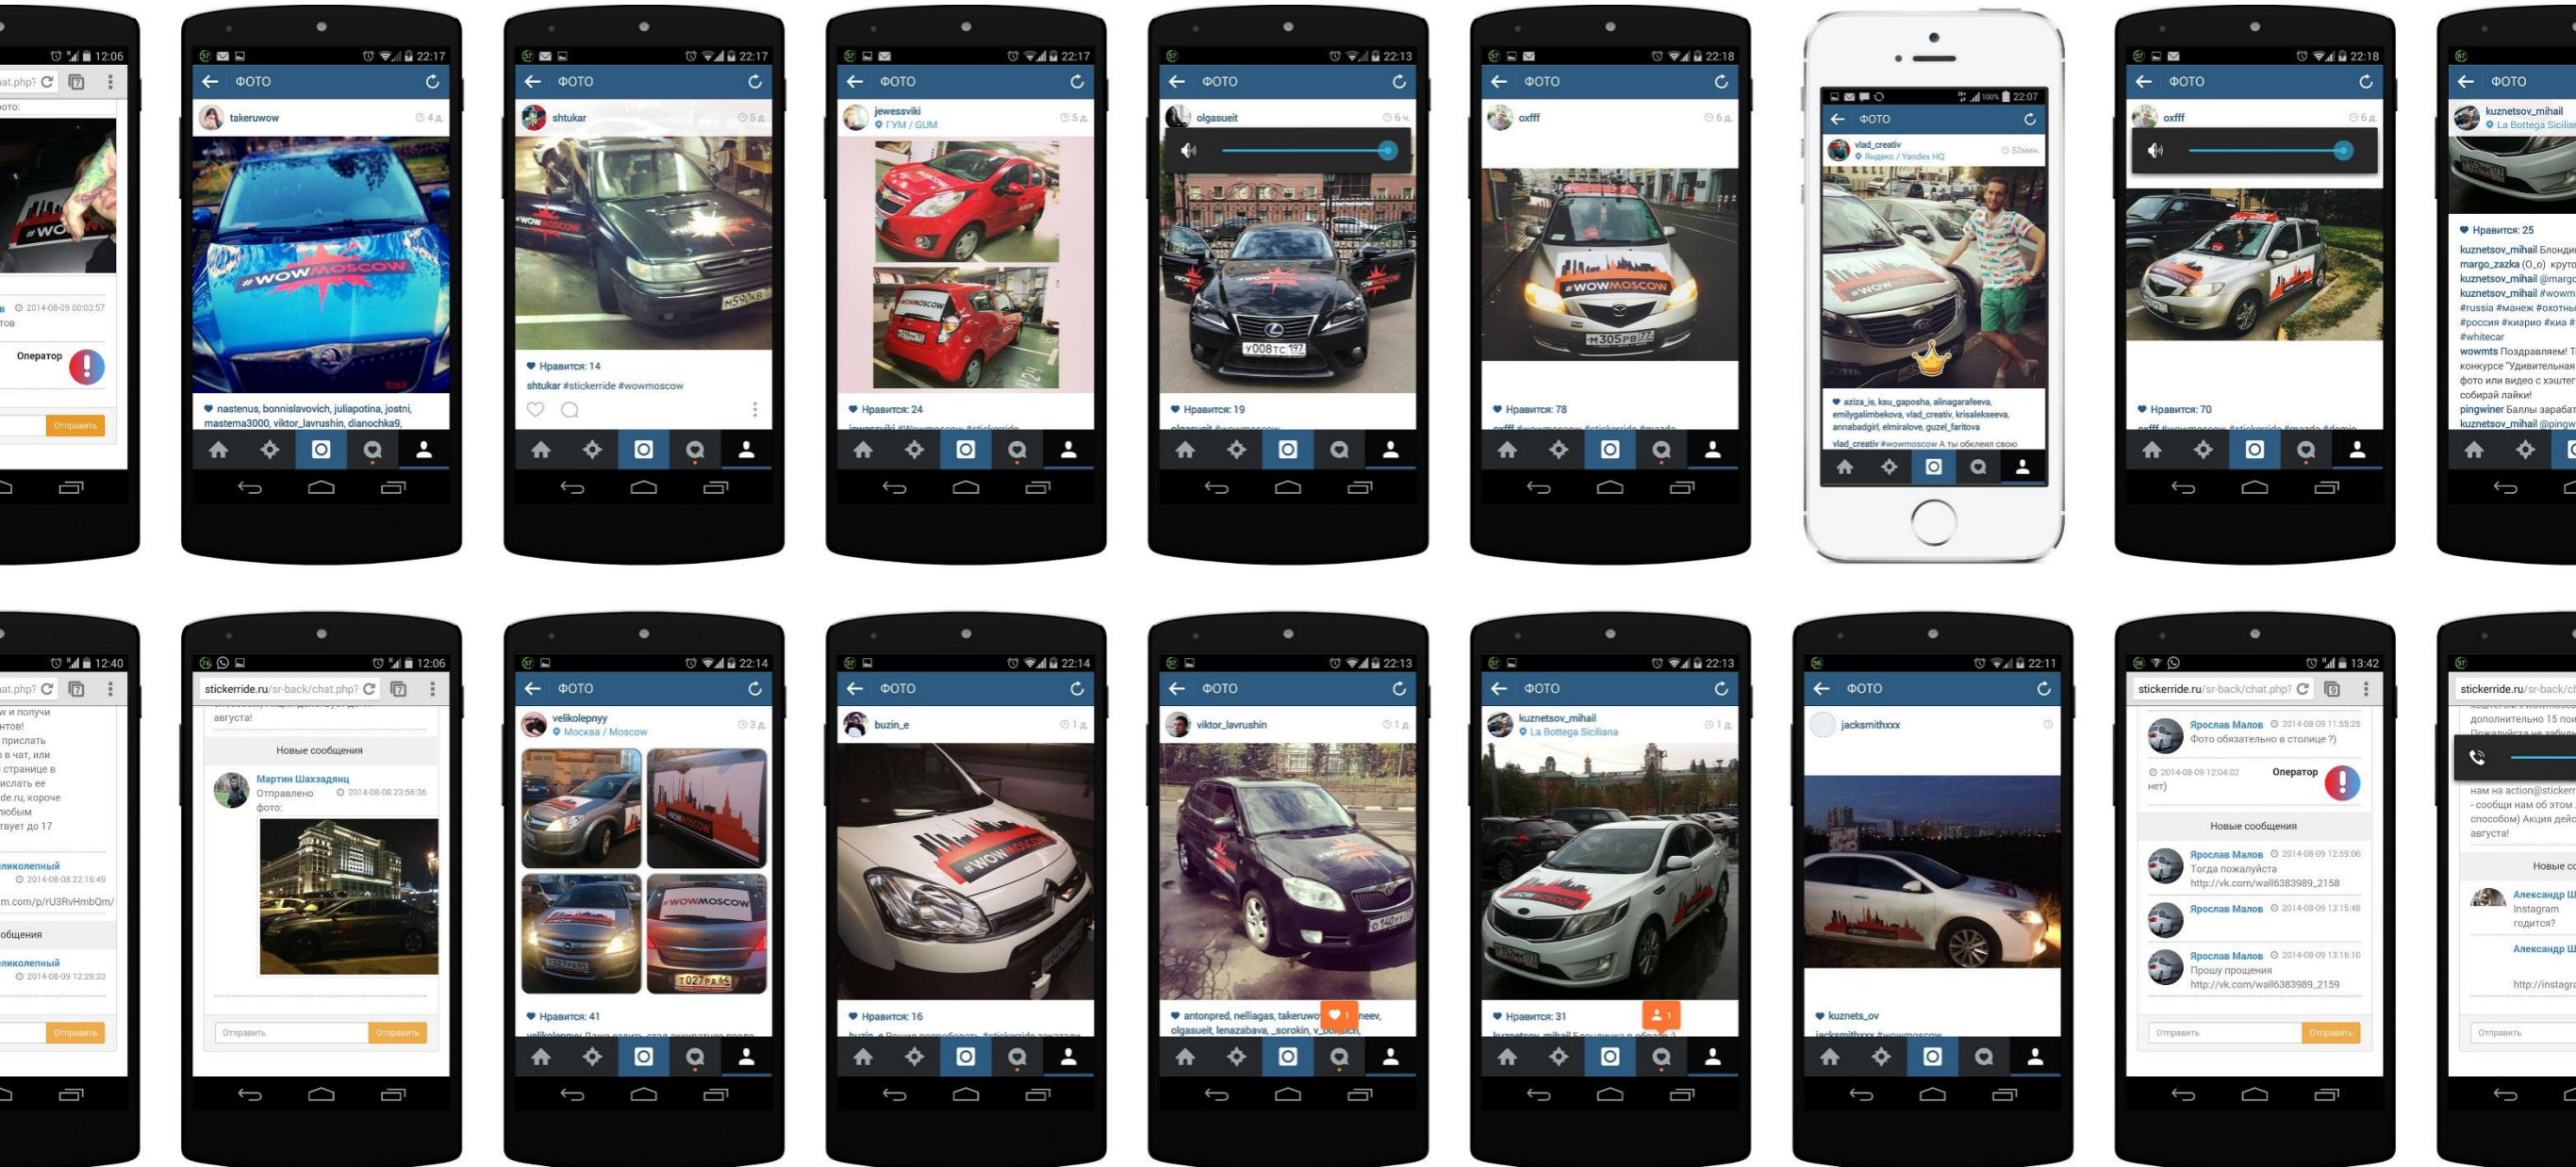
12:06
at.php?
фото:
#WO
2014-08-09 00:03:57
Оператор
Отправить

22:17
ФОТО
takeruwow
4 д.
#WOWMOSCOW
nastenus, bonnislavovich, juliapotina, jostni, mastema3000, viktor_lavrushin, dianochka9,

22:17
ФОТО
shtukar
5 д.
Нравится: 14
shtukar #stickerride #wowmoscow

22:17
ФОТО
jewessviki
ГУМ / GUM
5 д.
Нравится: 24

22:13
ФОТО
olgasueit
6 ч.
Y008TC 197
Нравится: 19

22:18
ФОТО
oxfff
6 д.
#WOWMOSCOW
M305PB 777
Нравится: 78

22:07
ФОТО
vlad_creativ
Яндекс / Yandex HQ
52мин.
aziza_is, ksu_gaposha, alinagarafeeva, emilygalimbekova, vlad_creativ, krisalekseeva, annabadgirl, elmiralove, guzel_faritova
vlad_creativ #wowmoscow А ты обклеил свою

22:18
ФОТО
oxfff
6 д.
Нравится: 70

ФОТО
kuznetsov_mihail
La Bottega Sicilia
Нравится: 25
kuznetsov_mihail Блонди
margo_zazka (O_o) круто
kuznetsov_mihail @margo
kuznetsov_mihail #wowm
#russia #манеж #охотны
#россия #киарио #киа #
#whitecar
wowmts Поздравляем! Т
конкурсе "Удивительная
фото или видео с хэштег
собирай лайки!
pingwiner Баллы зараб
kuznetsov_mihail @ping

12:40
at.php?
и получи
нтов!
прислать
в чат, или
странице в
ислать ее
de.ru, короче
юбым
твует до 17
ликолепный
2014-08-08 22:16:49
m.com/p/rU3RvHmbQm/
общения
ликолепный
2014-08-09 12:29:33
Отправить

12:06
stickerride.ru/sr-back/chat.php?
августа!
Новые сообщения
Мартин Шахзадянц
Отправлено
2014-08-08 23:56:36
фото:
Отправить
Отправить

22:14
ФОТО
velikolepnyy
Москва / Moscow
3 д.
#WOWMOSCOW
T027PA 64
Нравится: 41

22:14
ФОТО
buzin_e
1 д.
#WOWMOSCOW
Нравится: 16

22:13
ФОТО
viktor_lavrushin
1 д.
o 140 yy
antonpred, nelliagas, takeruwo neev, olgasueit, lenazabava, _sorokin, v_

22:13
ФОТО
kuznetsov_mihail
La Bottega Siciliana
1 д.
#WOWMOSCOW
Нравится: 31

22:11
ФОТО
jacksmithxxx
kuznets_ov

13:42
stickerride.ru/sr-back/chat.php?
Ярослав Малов
2014-08-09 11:55:25
Фото обязательно в столице ?)
2014-08-09 12:04:02
Оператор
нет)
Новые сообщения
Ярослав Малов
2014-08-09 12:59:06
Тогда пожалуйста
http://vk.com/wall6383989_2158
Ярослав Малов
2014-08-09 13:15:48
Ярослав Малов
2014-08-09 13:16:10
Прошу прощения
http://vk.com/wall6383989_2159
Отправить
Отправить

stickerride.ru/sr-back/ch
дополнительно 15 по
нам на action@sticker
- сообщи нам об этом
способом) Акция дейс
августа!
Новые со
Александр Ш
Instagram
годится?
Александр Ш
http://instagra
Отправить